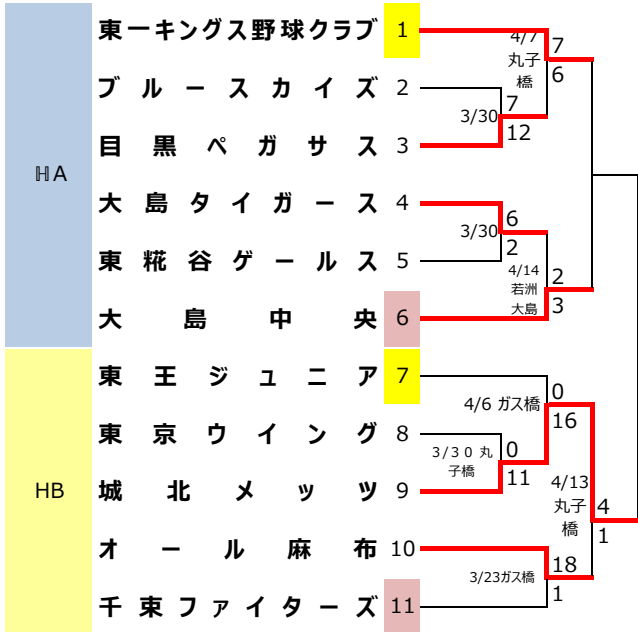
ℍA

HB

東一キングス野球クラブ 1
ブルースカイズ 2
目黒ペガサス 3
大島タイガース 4
東糀谷ゲールス 5
大島中央 6
東王ジュニア 7
東京ウインググ 8
城北メッツ 9
オール麻布 10
千東ファイターズ 11

4/7 丸子橋
7
6

3/30
7
12

3/30
6
2

4/14 若洲 大島
2
3

4/6 ガス橋
0
16

3/30 丸子橋
0
11

4/13 丸子橋
4
1

3/23ガス橋
18
1